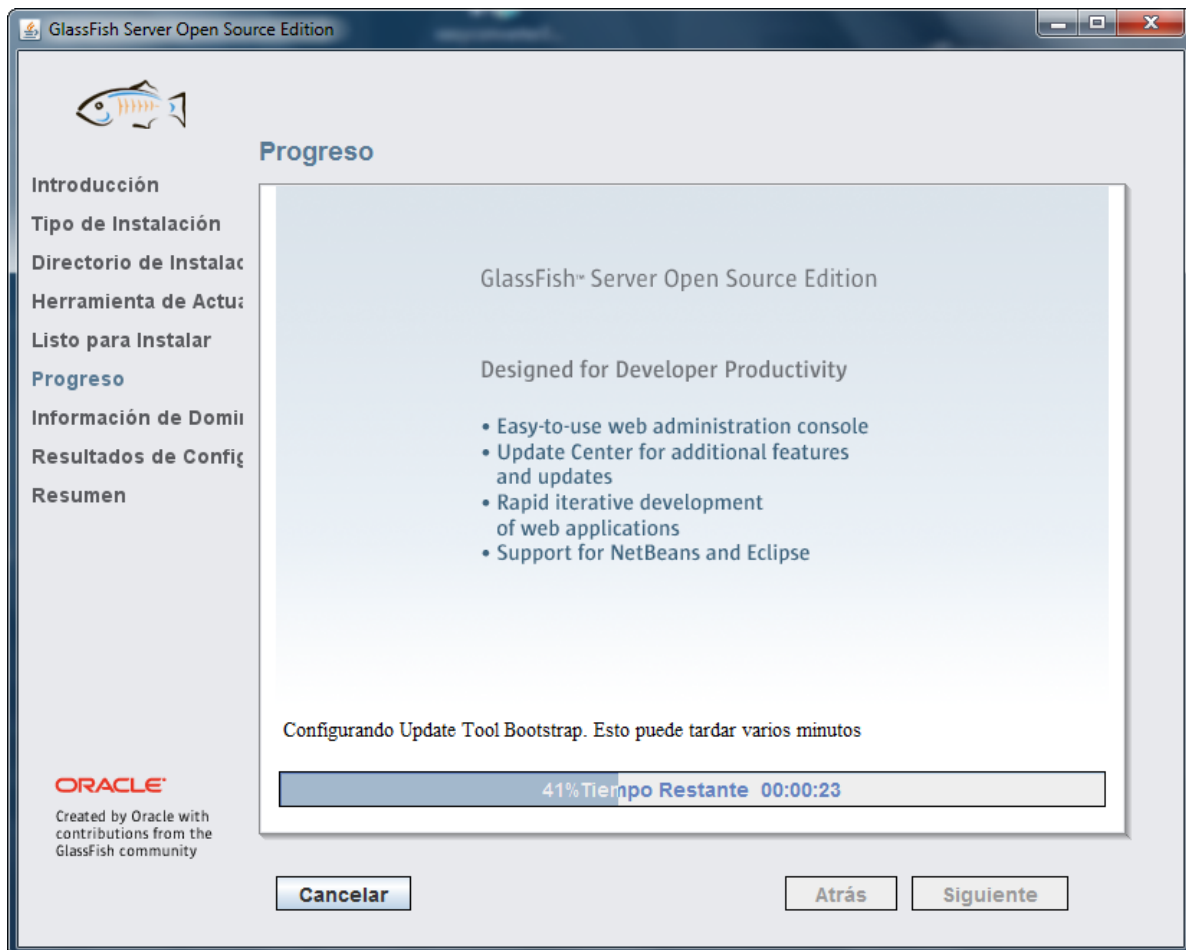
GlassFish Server Open Source Edition

Progreso

Introducción
Tipo de Instalación
Directorio de Instalac
Herramienta de Actu
Listo para Instalar
Progreso
Información de Domi
Resultados de Confi
Resumen

GlassFish™ Server Open Source Edition

Designed for Developer Productivity

• Easy-to-use web administration console
• Update Center for additional features and updates
• Rapid iterative development of web applications
• Support for NetBeans and Eclipse

Configurando Update Tool Bootstrap. Esto puede tardar varios minutos

41% Tiempo Restante 00:00:23

ORACLE

Created by Oracle with contributions from the GlassFish community

Cancelar

Atrás

Siguiente